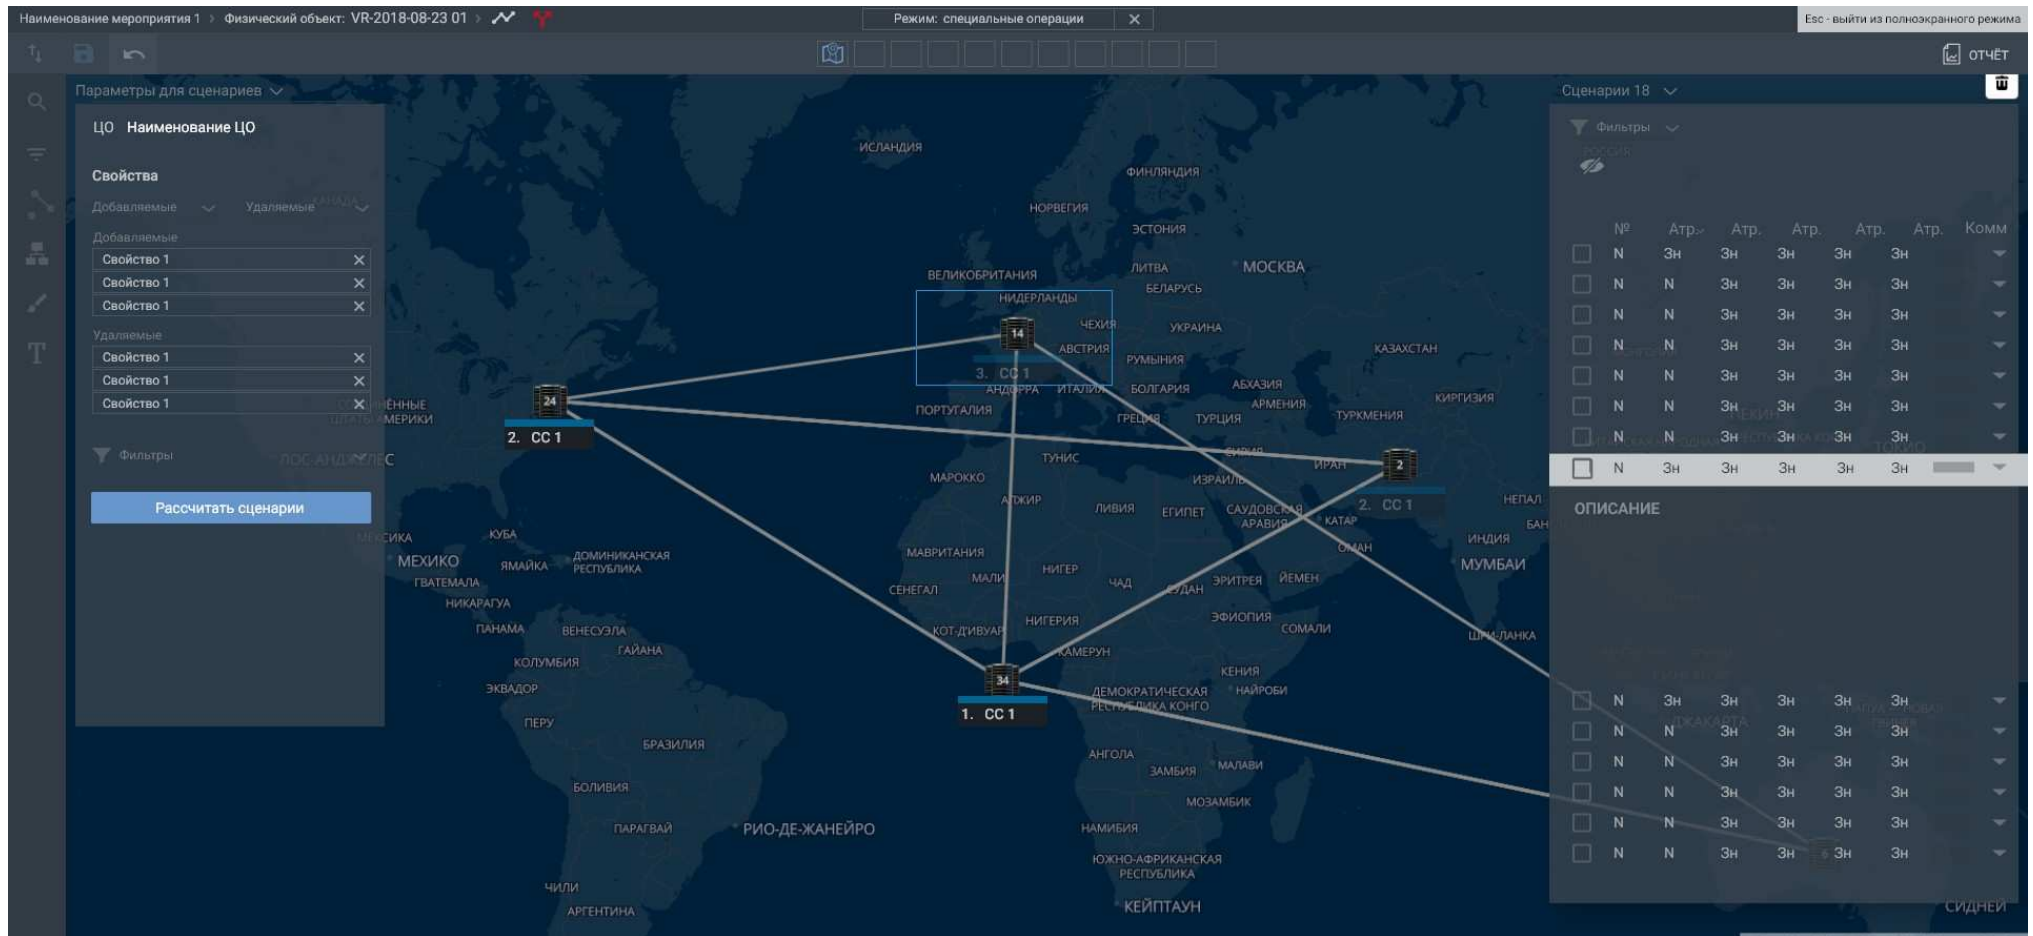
Наименование мероприятия 1 › Физический объект: VR-2018-08-23 01 ›

Режим: специальные операции ✕

Esc - выйти из полноэкранного режима

ОТЧЁТ

Параметры для сценариев

ЦО Наименование ЦО

Свойства

Добавляемые Удаляемые

Добавляемые
Свойство 1
Свойство 1
Свойство 1

Удаляемые
Свойство 1
Свойство 1
Свойство 1

Фильтры

Рассчитать сценарии

Сценарии 18

Фильтры

| | № | Атр. | Атр. | Атр. | Атр. | Атр. | Комм |
|---|---|---|---|---|---|---|---|
| | N | Зн | Зн | Зн | Зн | Зн | |
| | N | N | Зн | Зн | Зн | Зн | |
| | N | N | Зн | Зн | Зн | Зн | |
| | N | N | Зн | Зн | Зн | Зн | |
| | N | N | Зн | Зн | Зн | Зн | |
| | N | N | Зн | Зн | Зн | Зн | |
| | N | N | Зн | Зн | Зн | Зн | |
| | N | Зн | Зн | Зн | Зн | Зн | |

ОПИСАНИЕ

| | | | | | | |
|---|---|---|---|---|---|---|
| | N | Зн | Зн | Зн | Зн | Зн |
| | N | N | Зн | Зн | Зн | Зн |
| | N | N | Зн | Зн | Зн | Зн |
| | N | N | Зн | Зн | Зн | Зн |
| | N | N | Зн | Зн | Зн | Зн |
| | N | N | Зн | Зн | Зн | Зн |

24
2. СС 1
14
3. СС 1
2
2. СС 1
34
1. СС 1

ИСЛАНДИЯ
ФИНЛЯНДИЯ
НОРВЕГИЯ
ЭСТОНИЯ
ВЕЛИКОБРИТАНИЯ
ЛИТВА
МОСКВА
БЕЛАРУСЬ
НИДЕРЛАНДЫ
ЧЕХИЯ
УКРАИНА
АВСТРИЯ
РУМЫНИЯ
КАЗАХСТАН
АНДОРРА
ИТАЛИЯ
БОЛГАРИЯ
АБХАЗИЯ
ПОРТУГАЛИЯ
АРМЕНИЯ
КИРГИЗИЯ
ГРЕЦИЯ
ТУРЦИЯ
ТУРКМЕНИЯ
СОЕДИНЁННЫЕ ШТАТЫ АМЕРИКИ
ЛОС-АНДЖЕЛЕС
ТУНИС
СИРИЯ
ИРАН
МАРОККО
ИЗРАИЛЬ
АЛЖИР
ЛИВИЯ
ЕГИПЕТ
САУДОВСКАЯ АРАВИЯ
КАТАР
НЕПАЛ
ОМАН
ИНДИЯ
МЕКСИКА
КУБА
МЕХИКО
ЯМАЙКА
ДОМИНИКАНСКАЯ РЕСПУБЛИКА
МАВРИТАНИЯ
ГВАТЕМАЛА
МАЛИ
НИГЕР
ЧАД
СУДАН
ЭРИТРЕЯ
ЙЕМЕН
МУМБАИ
СЕНЕГАЛ
НИКАРАГУА
ПАНАМА
ВЕНЕСУЭЛА
КОТ-Д'ИВУАР
НИГЕРИЯ
ЭФИОПИЯ
СОМАЛИ
ШРИ-ЛАНКА
ГАЙАНА
КАМЕРУН
КОЛУМБИЯ
КЕНИЯ
ЭКВАДОР
ДЕМОКРАТИЧЕСКАЯ РЕСПУБЛИКА КОНГО
НАЙРОБИ
ПЕРУ
БРАЗИЛИЯ
АНГОЛА
ЗАМБИЯ
МАЛАВИ
БОЛИВИЯ
МОЗАМБИК
ПАРАГВАЙ
РИО-ДЕ-ЖАНЕЙРО
НАМИБИЯ
ЮЖНО-АФРИКАНСКАЯ РЕСПУБЛИКА
ЧИЛИ
АРГЕНТИНА
КЕЙПТАУН
СИДНЕЙ